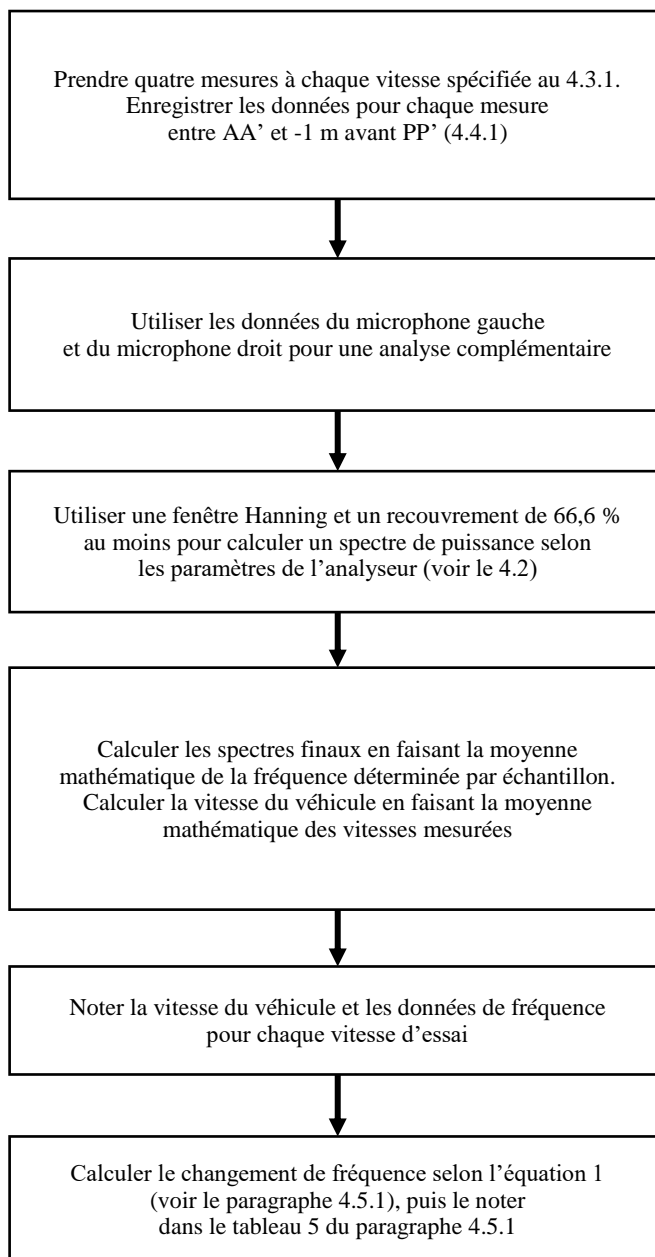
Prendre quatre mesures à chaque vitesse spécifiée au 4.3.1. Enregistrer les données pour chaque mesure entre AA' et -1 m avant PP' (4.4.1)

Utiliser les données du microphone gauche et du microphone droit pour une analyse complémentaire

Utiliser une fenêtre Hanning et un recouvrement de 66,6 % au moins pour calculer un spectre de puissance selon les paramètres de l'analyseur (voir le 4.2)

Calculer les spectres finaux en faisant la moyenne mathématique de la fréquence déterminée par échantillon. Calculer la vitesse du véhicule en faisant la moyenne mathématique des vitesses mesurées

Noter la vitesse du véhicule et les données de fréquence pour chaque vitesse d'essai

Calculer le changement de fréquence selon l'équation 1 (voir le paragraphe 4.5.1), puis le noter dans le tableau 5 du paragraphe 4.5.1